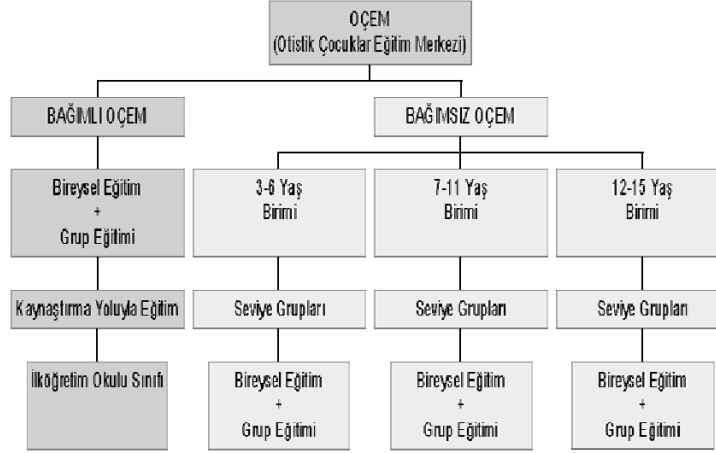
OÇEM
(Otistik Çocuklar Eğitim Merkezi)

BAĞIMLI OÇEM

BAĞIMSIZ OÇEM

Bireysel Eğitim
+
Grup Eğitimi

Kaynaştırma Yoluyla Eğitim

İlköğretim Okulu Sınıfı

3-6 Yaş
Birimi

Seviye Grupları

Bireysel Eğitim
+
Grup Eğitimi

7-11 Yaş
Birimi

Seviye Grupları

Bireysel Eğitim
+
Grup Eğitimi

12-15 Yaş
Birimi

Seviye Grupları

Bireysel Eğitim
+
Grup Eğitimi